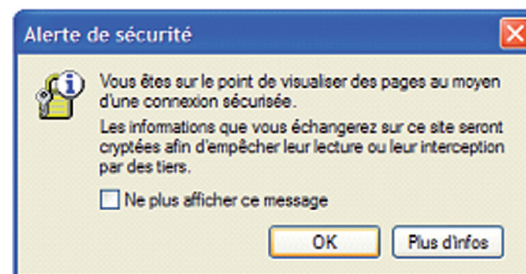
Alerte de sécurité

Vous êtes sur le point de visualiser des pages au moyen d'une connexion sécurisée.

Les informations que vous échangerez sur ce site seront cryptées afin d'empêcher leur lecture ou leur interception par des tiers.

Ne plus afficher ce message

OK

Plus d'infos